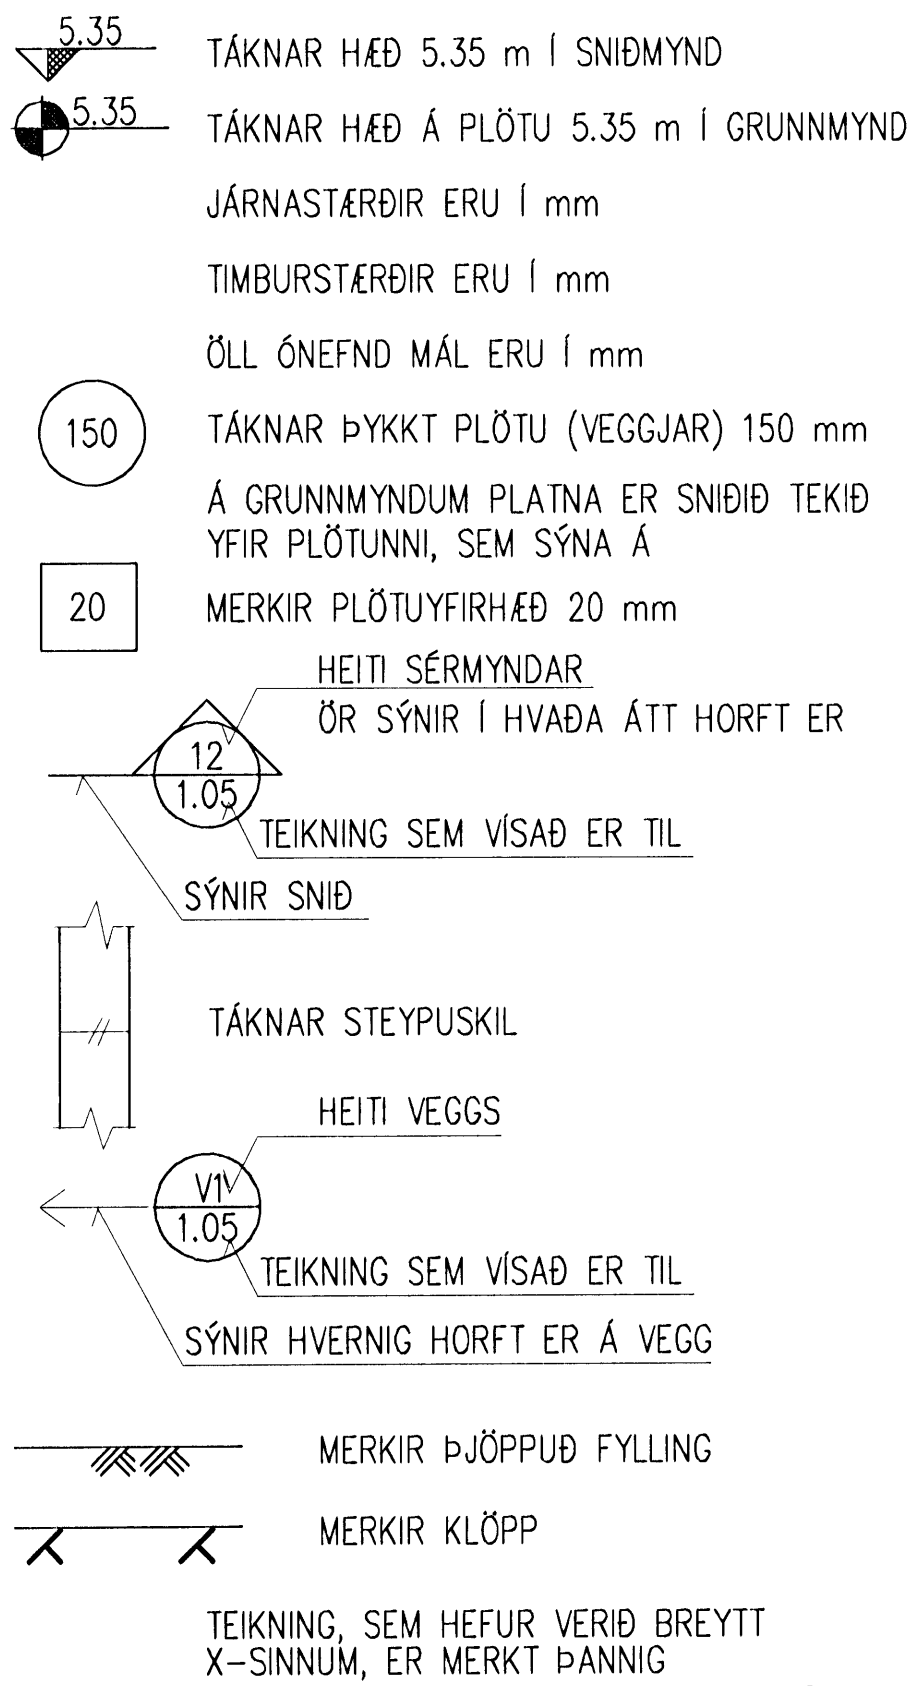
5.35

TÁKNAR HÆÐ 5.35 m Í SNIÐMYND

5.35

TÁKNAR HÆÐ Á PLÖTU 5.35 m Í GRUNNMYND

JÁRNASTÆRÐIR ERU Í mm

TIMBURSTÆRÐIR ERU Í mm

ÖLL ÓNEFND MÁL ERU Í mm

150

TÁKNAR ÞYKKT PLÖTU (VEGGJAR) 150 mm

Á GRUNNMYNDUM PLATNA ER SNIÐIÐ TEKIÐ YFIR PLÖTUNNI, SEM SÝNA Á

20

MERKIR PLÖTUYFIRHÆÐ 20 mm

HEITI SÉRMYNDAR

ÖR SÝNIR Í HVAÐA ÁTT HORFT ER

12

1.05

TEIKNING SEM VÍSAÐ ER TIL

SÝNIR SNIÐ

TÁKNAR STEYPUSKIL

HEITI VEGGS

V1

1.05

TEIKNING SEM VÍSAÐ ER TIL

SÝNIR HVERNIG HORFT ER Á VEGG

MERKIR ÞJÖPPUÐ FYLLING

MERKIR KLÖPP

TEIKNING, SEM HEFUR VERIÐ BREYTT X-SINNUM, ER MERKT ÞANNIG